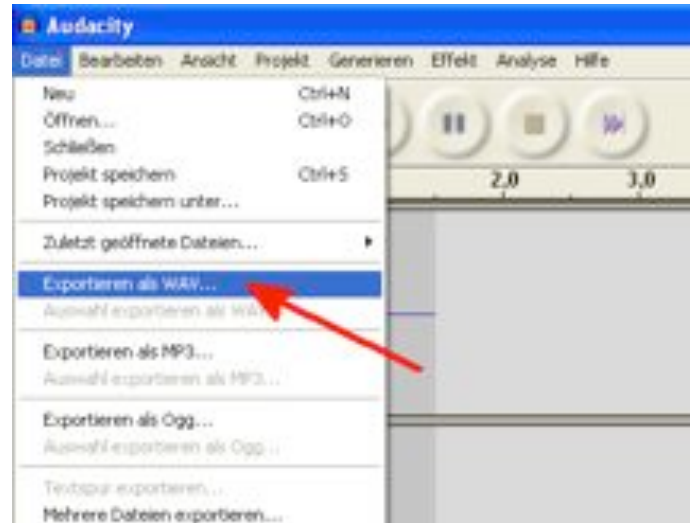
Audacity

Datei Bearbeiten Ansicht Projekt Generieren Effekt Analyse Hilfe

Neu Ctrl+N
Öffnen... Ctrl+O
Schließen
Projekt speichern Ctrl+S
Projekt speichern unter...

Zuletzt geöffnete Dateien...

Exportieren als WAV...
Auswahl exportieren als WAV...

Exportieren als MP3...
Auswahl exportieren als MP3...

Exportieren als Ogg...
Auswahl exportieren als Ogg...

Textspur exportieren...
Mehrere Dateien exportieren...

2,0 3,0